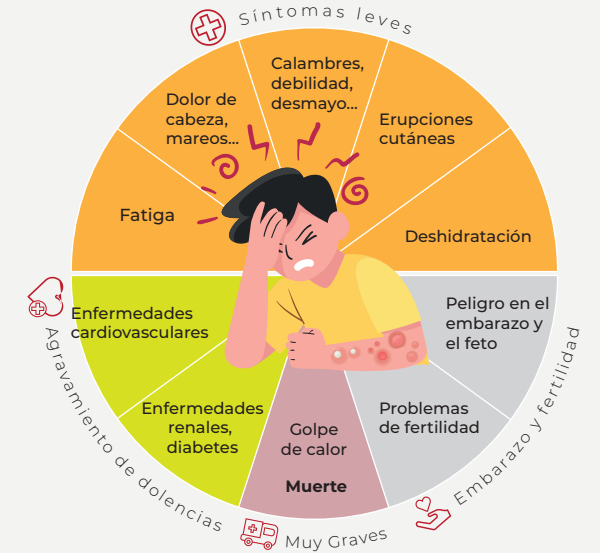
Síntomas leves

Calambres, debilidad, desmayo...

Dolor de cabeza, mareos...

Erupciones cutáneas

Fatiga

Deshidratación

Enfermedades cardiovasculares

Peligro en el embarazo y el feto

Enfermedades renales, diabetes

Golpe de calor

Muerte

Problemas de fertilidad

Agravamiento de dolencias

Muy Graves

Embarazo y fertilidad